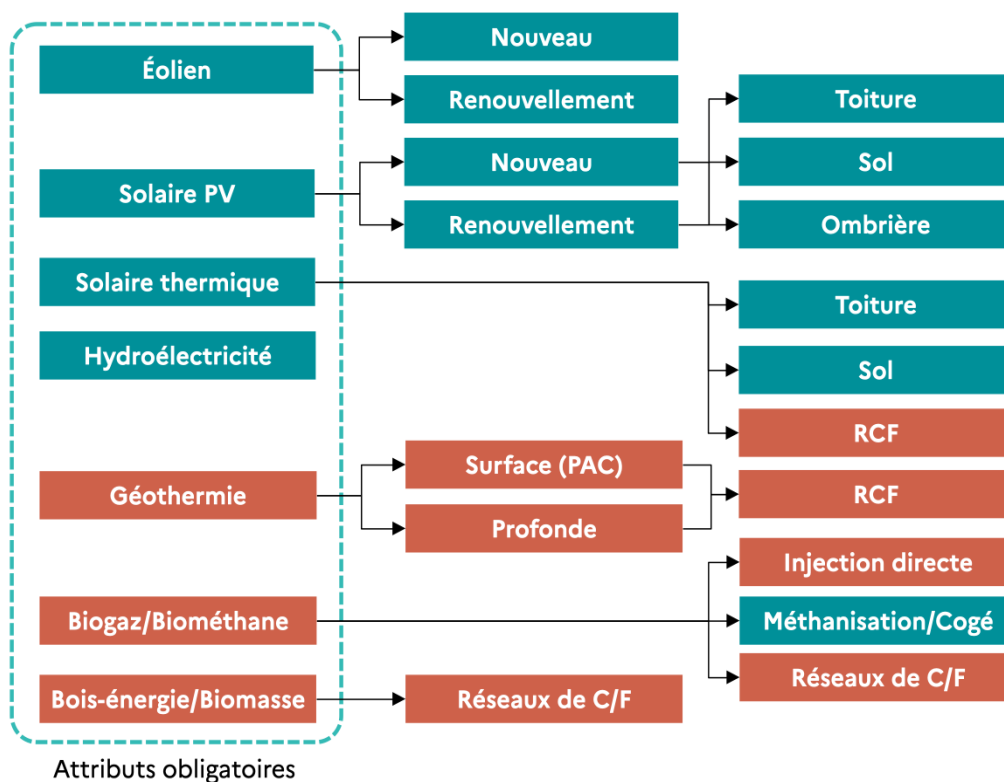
Éolien
Nouveau
Renouvellement

Solaire PV
Nouveau
Renouvellement
Toiture
Sol
Ombrière

Solaire thermique
Toiture
Sol
RCF

Hydroélectricité

Géothermie
Surface (PAC)
Profonde
RCF

Biogaz/Biométhane
Injection directe
Méthanisation/Cogé
Réseaux de C/F

Bois-énergie/Biomasse
Réseaux de C/F

Attributs obligatoires